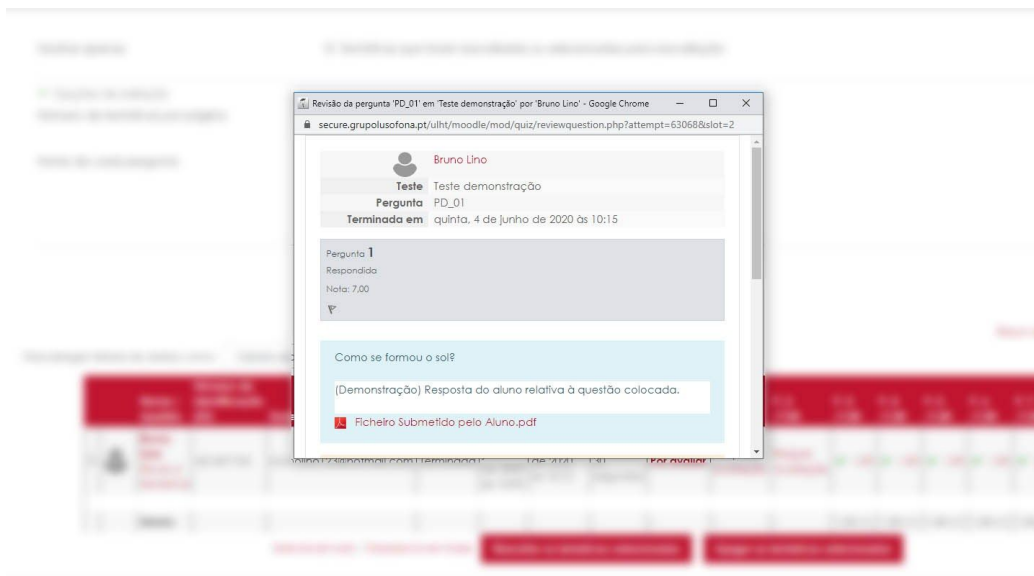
Revisão da pergunta 'PD_01' em 'Teste demonstração' por 'Bruno Lino' - Google Chrome

secure.grupolusofona.pt/ulht/moodle/mod/quiz/reviewquestion.php?attempt=63068&slot=2

Bruno Lino

| | |
|---|---|
| Teste | Teste demonstração |
| Pergunta | PD_01 |
| Terminada em | quinta, 4 de junho de 2020 às 10:15 |

Pergunta 1
Respondida
Nota: 7,00

Como se formou o sol?

(Demonstração) Resposta do aluno relativa à questão colocada.

Ficheiro Submetido pelo Aluno.pdf

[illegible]